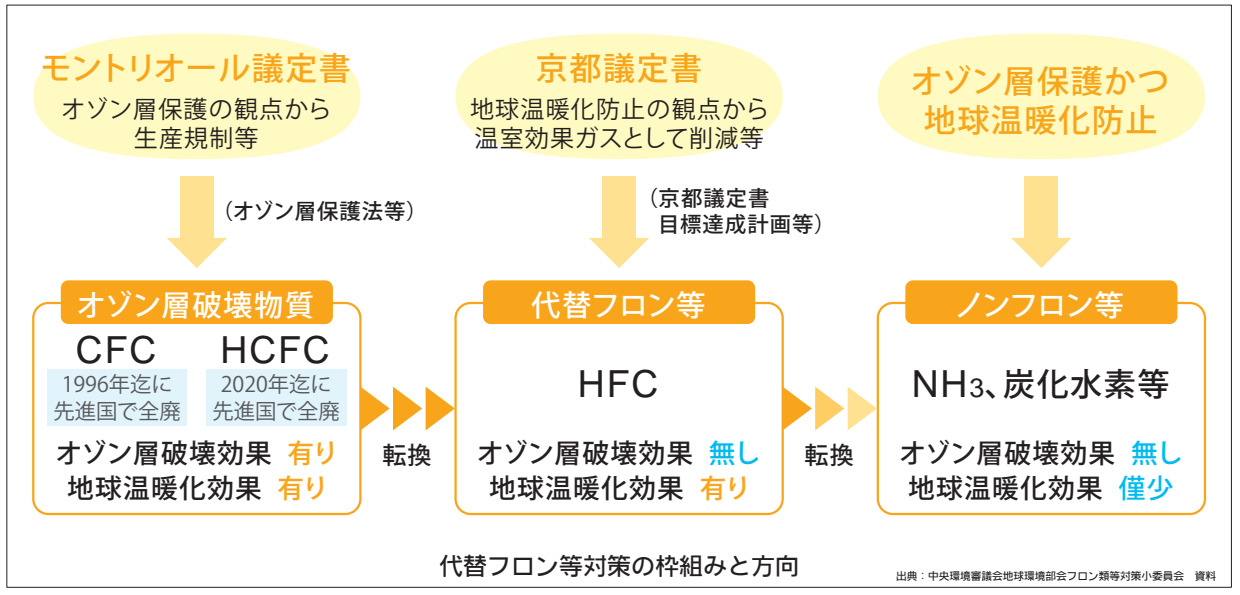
モントリオール議定書
オゾン層保護の観点から
生産規制等

京都議定書
地球温暖化防止の観点から
温室効果ガスとして削減等

オゾン層保護かつ
地球温暖化防止

（オゾン層保護法等）

（京都議定書
目標達成計画等）

オゾン層破壊物質
CFC
1996年迄に
先進国で全廃
HCFC
2020年迄に
先進国で全廃
オゾン層破壊効果 有り
地球温暖化効果 有り

転換

代替フロン等
HFC
オゾン層破壊効果 無し
地球温暖化効果 有り

転換

ノンフロン等
$NH_3$、炭化水素等
オゾン層破壊効果 無し
地球温暖化効果 僅少

代替フロン等対策の枠組みと方向

出典：中央環境審議会地球環境部会フロン類等対策小委員会 資料